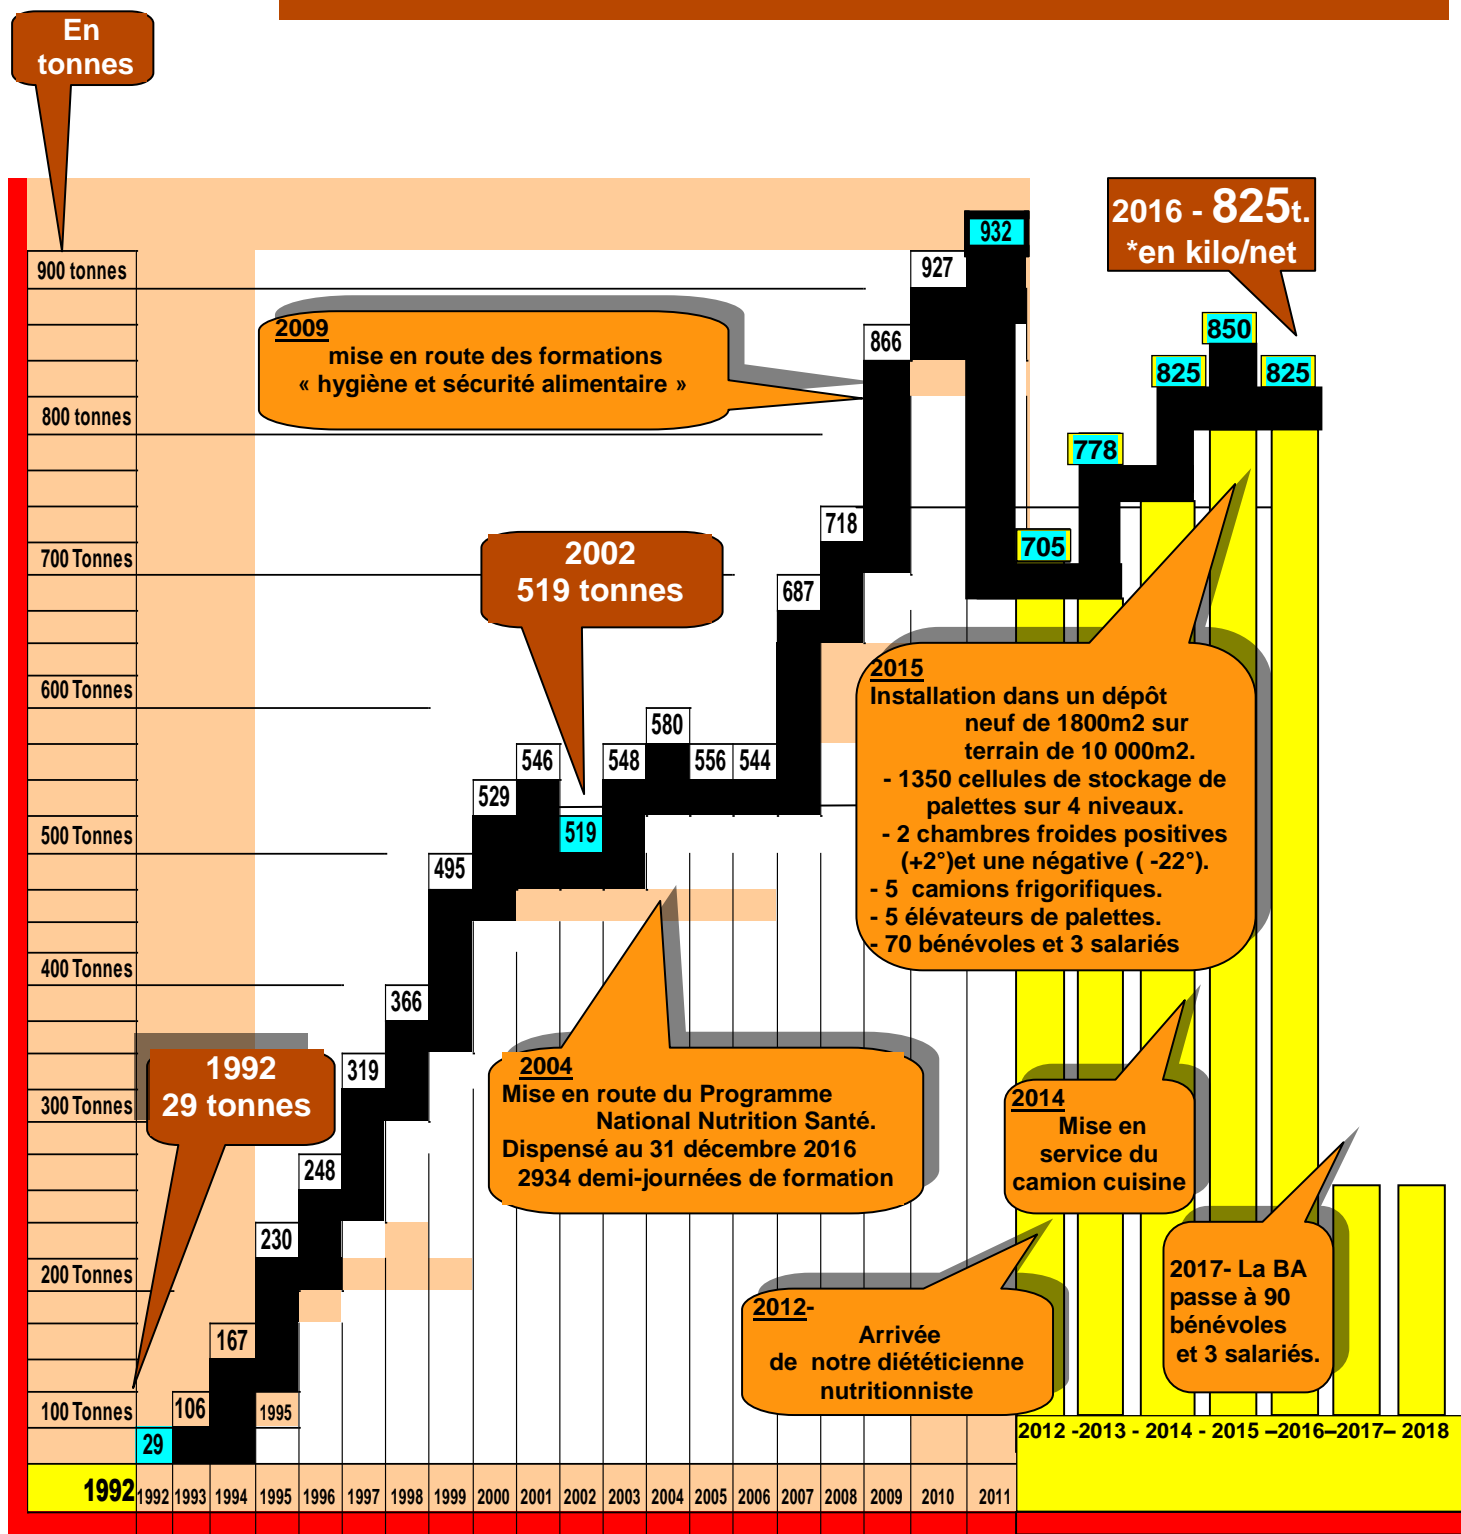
En tonnes

2016 - 825t.
*en kilo/net

900 tonnes
800 tonnes
700 Tonnes
600 Tonnes
500 Tonnes
400 Tonnes
300 Tonnes
200 Tonnes
100 Tonnes

932
927
866
850
825
825
778
718
705
687
580
556
544
548
546
529
519
495
366
319
248
230
167
106
1995
29

2009
mise en route des formations
« hygiène et sécurité alimentaire »

2002
519 tonnes

2015
Installation dans un dépôt neuf de 1800m2 sur terrain de 10 000m2.
- 1350 cellules de stockage de palettes sur 4 niveaux.
- 2 chambres froides positives (+2°)et une négative ( -22°).
- 5 camions frigorifiques.
- 5 élévateurs de palettes.
- 70 bénévoles et 3 salariés

1992
29 tonnes

2004
Mise en route du Programme National Nutrition Santé.
Dispensé au 31 décembre 2016
2934 demi-journées de formation

2014
Mise en service du camion cuisine

2012-
Arrivée de notre diététicienne nutritionniste

2017- La BA passe à 90 bénévoles et 3 salariés.

2012 -2013 - 2014 - 2015 –2016–2017– 2018

1992 1992 1993 1994 1995 1996 1997 1998 1999 2000 2001 2002 2003 2004 2005 2006 2007 2008 2009 2010 2011